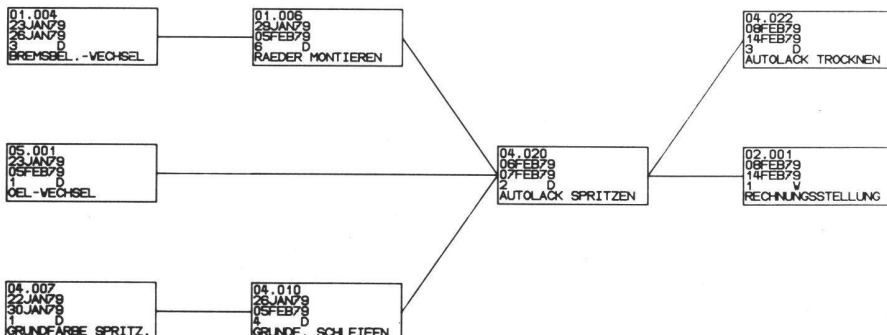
01.004
23JAN79
26JAN79
3 D
BREMSBEL.-VECHSEL

01.006
29JAN79
05FEB79
6 D
RAEDER MONTIEREN

04.022
08FEB79
14FEB79
3 D
AUTOLACK TROCKNEN

05.001
23JAN79
05FEB79
1 D
OEL-VECHSEL

04.020
06FEB79
07FEB79
2 D
AUTOLACK SPRITZEN

02.001
08FEB79
14FEB79
1 W
RECHNUNGSSTELLUNG

04.007
22JAN79
30JAN79
1 D
GRUNDFARBE SPRITZ.

04.010
26JAN79
05FEB79
4 D
GRUNDF. SCHLEIFEN